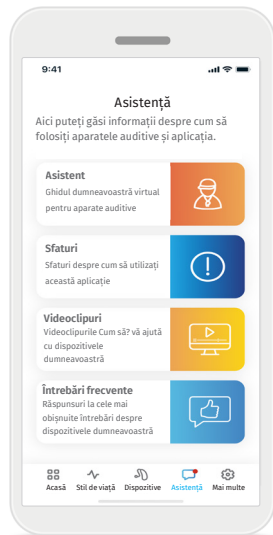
9:41

Asistență

Aici puteți găsi informații despre cum să folosiți aparatele auditive și aplicația.

Asistent
Ghidul dumneavoastră virtual pentru aparate auditive

Sfaturi
Sfaturi despre cum să utilizați această aplicație

Videoclipuri
Videoclipurile Cum să? vă ajută cu dispozitivele dumneavoastră

Întrebări frecvente
Răspunsuri la cele mai obișnuite întrebări despre dispozitivele dumneavoastră

Acasă
Stil de viață
Dispozitive
Asistență
Mai multe